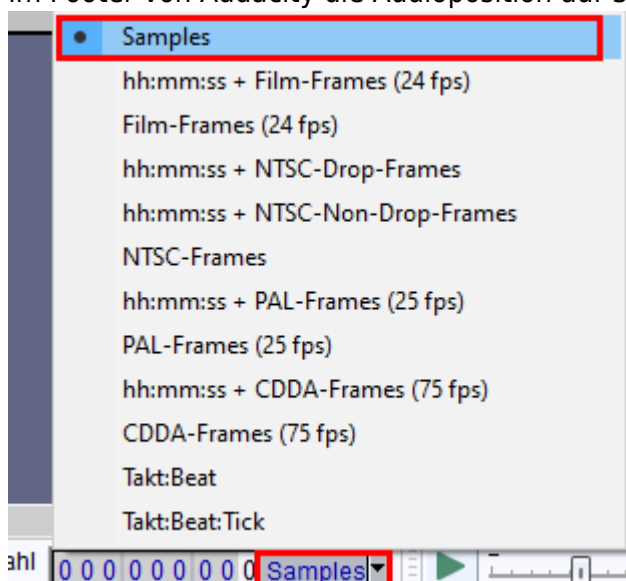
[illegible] Footer von Audacity die Audioposition auf S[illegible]

Samples
hh:mm:ss + Film-Frames (24 fps)
Film-Frames (24 fps)
hh:mm:ss + NTSC-Drop-Frames
hh:mm:ss + NTSC-Non-Drop-Frames
NTSC-Frames
hh:mm:ss + PAL-Frames (25 fps)
PAL-Frames (25 fps)
hh:mm:ss + CDDA-Frames (75 fps)
CDDA-Frames (75 fps)
Takt:Beat
Takt:Beat:Tick

ahl 0 0 0 0 0 0 0 0 0 Samples